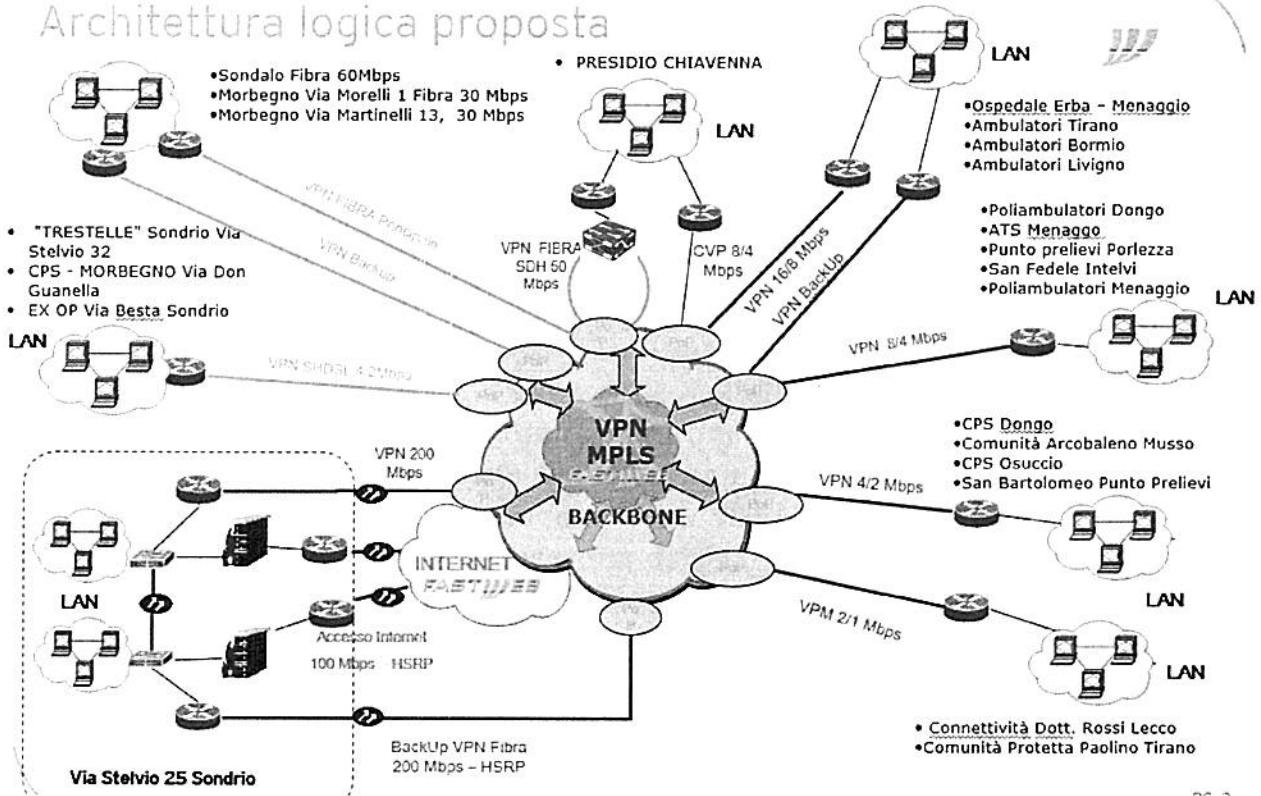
Architettura logica proposta

•Sondalo Fibra 60Mbps
•Morbegno Via Morelli 1 Fibra 30 Mbps
•Morbegno Via Martinelli 13, 30 Mbps

• PRESIDIO CHIAVENNA

LAN

LAN

•Ospedale Erba – Menaggio
•Ambulatori Tirano
•Ambulatori Bormio
•Ambulatori Livigno

•Poliambulatori Dongo
•ATS Menaggo
•Punto prelievi Porlezza
•San Fedele Intelvi
•Poliambulatori Menaggio

LAN

• "TRESTELLE" Sondrio Via Stelvio 32
• CPS - MORBEGNO Via Don Guanella
• EX OP Via Besta Sondrio

LAN

VPN FIBRA Principale

VPN BackUp

VPN FIBRA SDH 50 Mbps

CVP 8/4 Mbps

VPN 16/8 Mbps

VPN BackUp

VPN 8/4 Mbps

VPN SHDSL 4 2Mbps

VPN MPLS

FASTWEB

BACKBONE

VPN 200 Mbps

INTERNET FASTWEB

•CPS Dongo
•Comunità Arcobaleno Musso
•CPS Osuccio
•San Bartolomeo Punto Prelievi

VPN 4/2 Mbps

LAN

Accesso Internet 100 Mbps HSRP

VPM 2/1 Mbps

LAN

LAN

• Connettività Dott. Rossi Lecco
•Comunità Protetta Paolino Tirano

BackUp VPN Fibra 200 Mbps – HSRP

Via Stelvio 25 Sondrio